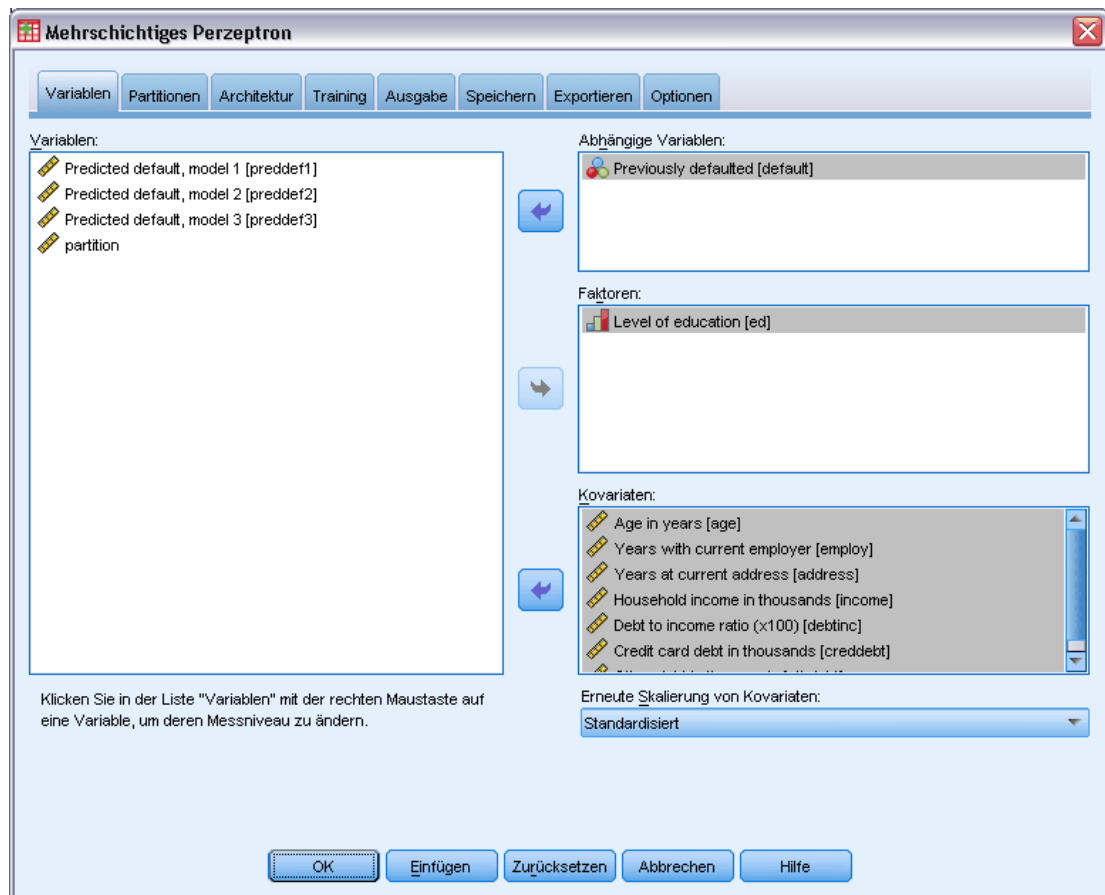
Mehrschichtiges Perzeptron

Variablen | Partitionen | Architektur | Training | Ausgabe | Speichern | Exportieren | Optionen

Variablen:
Predicted default, model 1 [preddef1]
Predicted default, model 2 [preddef2]
Predicted default, model 3 [preddef3]
partition

Abhängige Variablen:
Previously defaulted [default]

Faktoren:
Level of education [ed]

Kovariaten:
Age in years [age]
Years with current employer [employ]
Years at current address [address]
Household income in thousands [income]
Debt to income ratio (x100) [debtinc]
Credit card debt in thousands [creddebt]
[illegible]

Klicken Sie in der Liste "Variablen" mit der rechten Maustaste auf eine Variable, um deren Messniveau zu ändern.

Erneute Skalierung von Kovariaten:
Standardisiert

OK | Einfügen | Zurücksetzen | Abbrechen | Hilfe